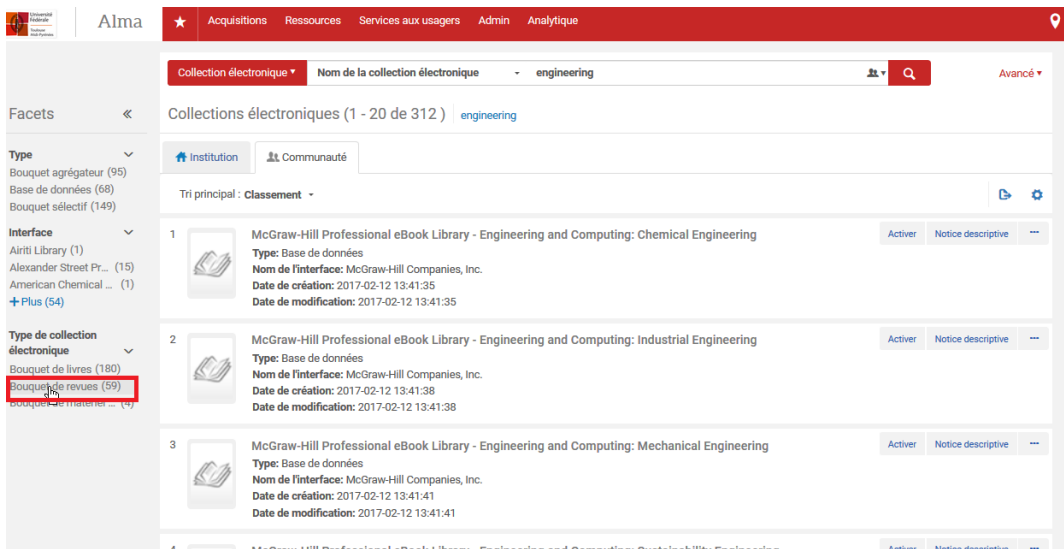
Université fédérale Toulouse Midi-Pyrénées

Alma

★ Acquisitions Ressources Services aux usagers Admin Analytique

Collection électronique ▾ Nom de la collection électronique ▾ engineering

Avancé ▾

Facets «

Collections électroniques (1 - 20 de 312 ) engineering

Institution Communauté

Tri principal : Classement ▾

Type
Bouquet agrégateur (95)
Base de données (68)
Bouquet sélectif (149)

Interface
Airiti Library (1)
Alexander Street Pr... (15)
American Chemical ... (1)
+ Plus (54)

Type de collection électronique
Bouquet de livres (180)
Bouquet de revues (59)
Bouquet de matériel ... (4)

1
McGraw-Hill Professional eBook Library - Engineering and Computing: Chemical Engineering
Type: Base de données
Nom de l'interface: McGraw-Hill Companies, Inc.
Date de création: 2017-02-12 13:41:35
Date de modification: 2017-02-12 13:41:35
Activer Notice descriptive ···

2
McGraw-Hill Professional eBook Library - Engineering and Computing: Industrial Engineering
Type: Base de données
Nom de l'interface: McGraw-Hill Companies, Inc.
Date de création: 2017-02-12 13:41:38
Date de modification: 2017-02-12 13:41:38
Activer Notice descriptive ···

3
McGraw-Hill Professional eBook Library - Engineering and Computing: Mechanical Engineering
Type: Base de données
Nom de l'interface: McGraw-Hill Companies, Inc.
Date de création: 2017-02-12 13:41:41
Date de modification: 2017-02-12 13:41:41
Activer Notice descriptive ···

4
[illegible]
Activer Notice descriptive ···